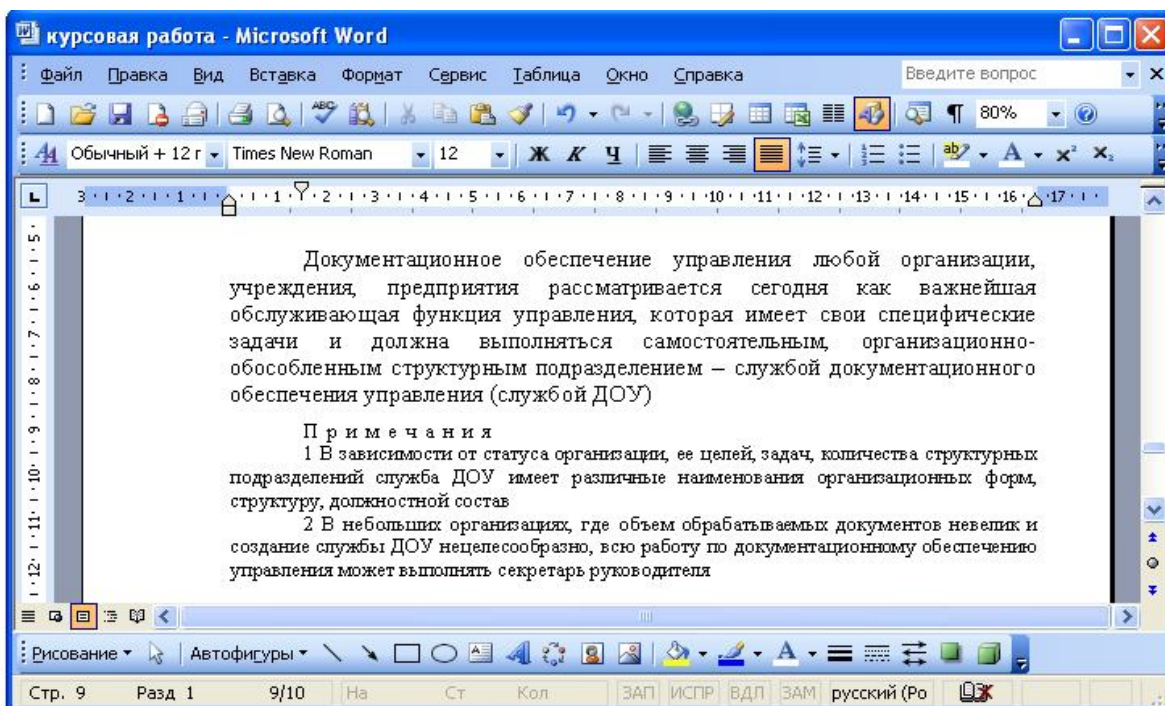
курсовая работа - Microsoft Word

Файл Правка Вид Вставка Формат Сервис Таблица Окно Справка Введите вопрос

80%

Обычный + 12 г Times New Roman 12 Ж К Ч

Документационное обеспечение управления любой организации, учреждения, предприятия рассматривается сегодня как важнейшая обслуживающая функция управления, которая имеет свои специфические задачи и должна выполняться самостоятельным, организационно-обособленным структурным подразделением – службой документационного обеспечения управления (службой ДОУ)

Примечания

1 В зависимости от статуса организации, ее целей, задач, количества структурных подразделений служба ДОУ имеет различные наименования организационных форм, структуру, должностной состав

2 В небольших организациях, где объем обрабатываемых документов невелик и создание службы ДОУ нецелесообразно, всю работу по документационному обеспечению управления может выполнять секретарь руководителя

Рисование Автофигуры

Стр. 9 Разд 1 9/10 На Ст Кол ЗАП ИСПР ВДЛ ЗАМ русский (Ро